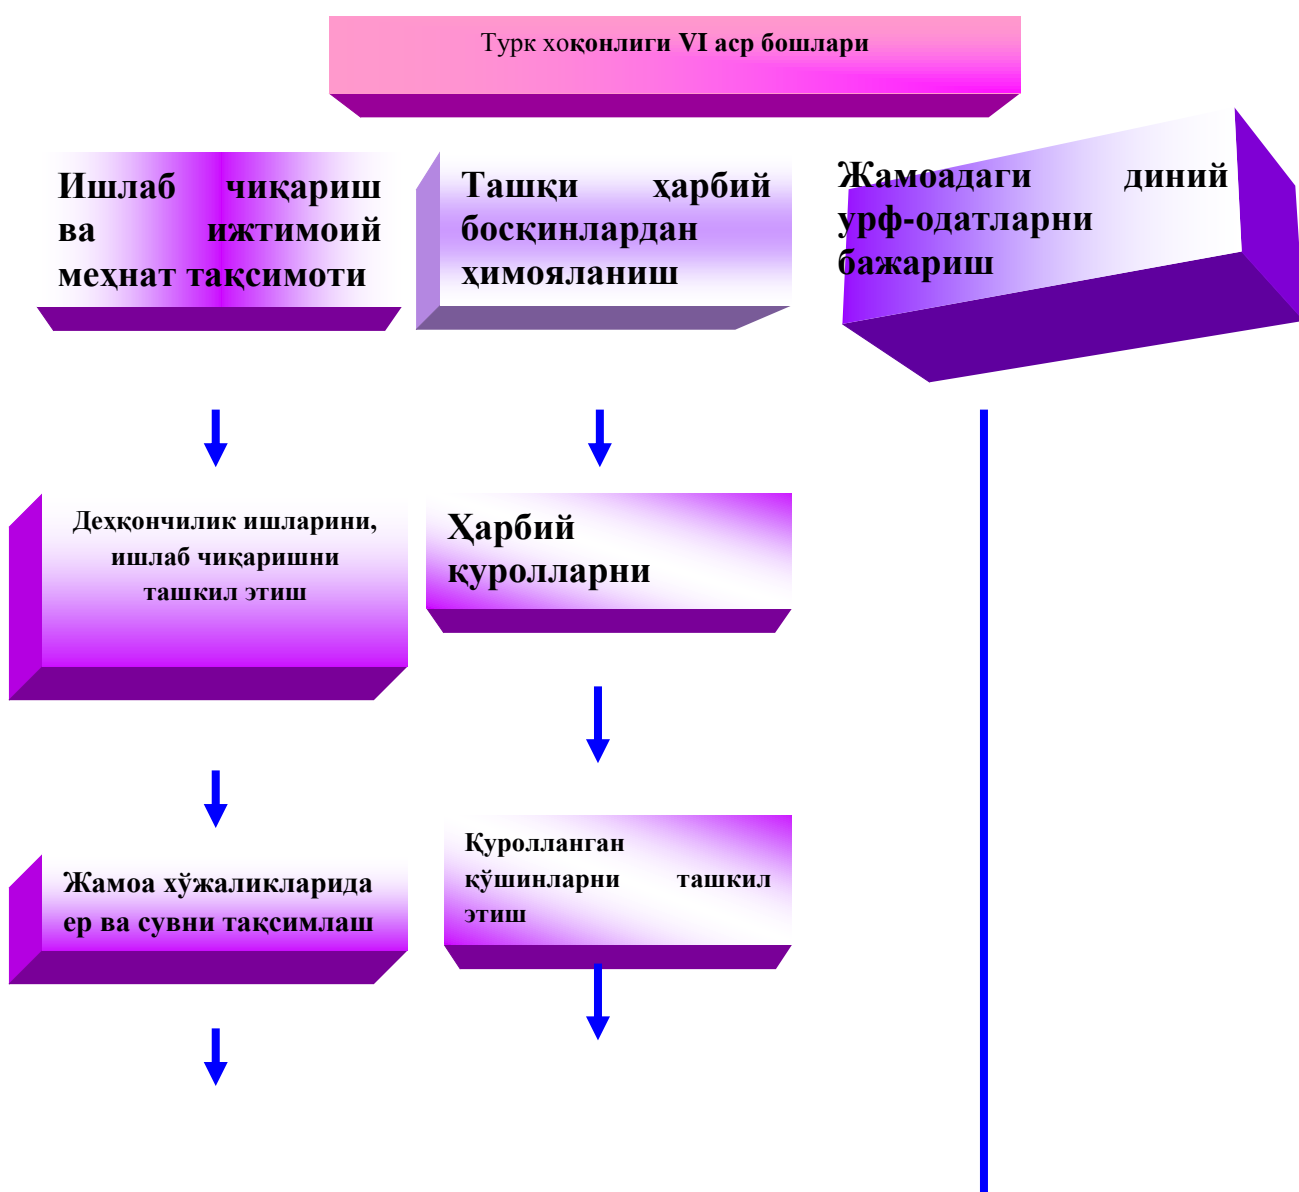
Турк хоқонлиги VI аср бошлари

Ишлаб чиқариш ва ижтимоий меҳнат тақсимоти

Ташқи ҳарбий босқинлардан ҳимояланиш

Жамоадаги диний урф-одатларни бажариш

Деҳқончилик ишларини, ишлаб чиқаришни ташкил этиш

Ҳарбий қуролларни

Жамоа хўжаликларида ер ва сувни тақсимлаш

Қуролланган қўшинларни ташкил этиш